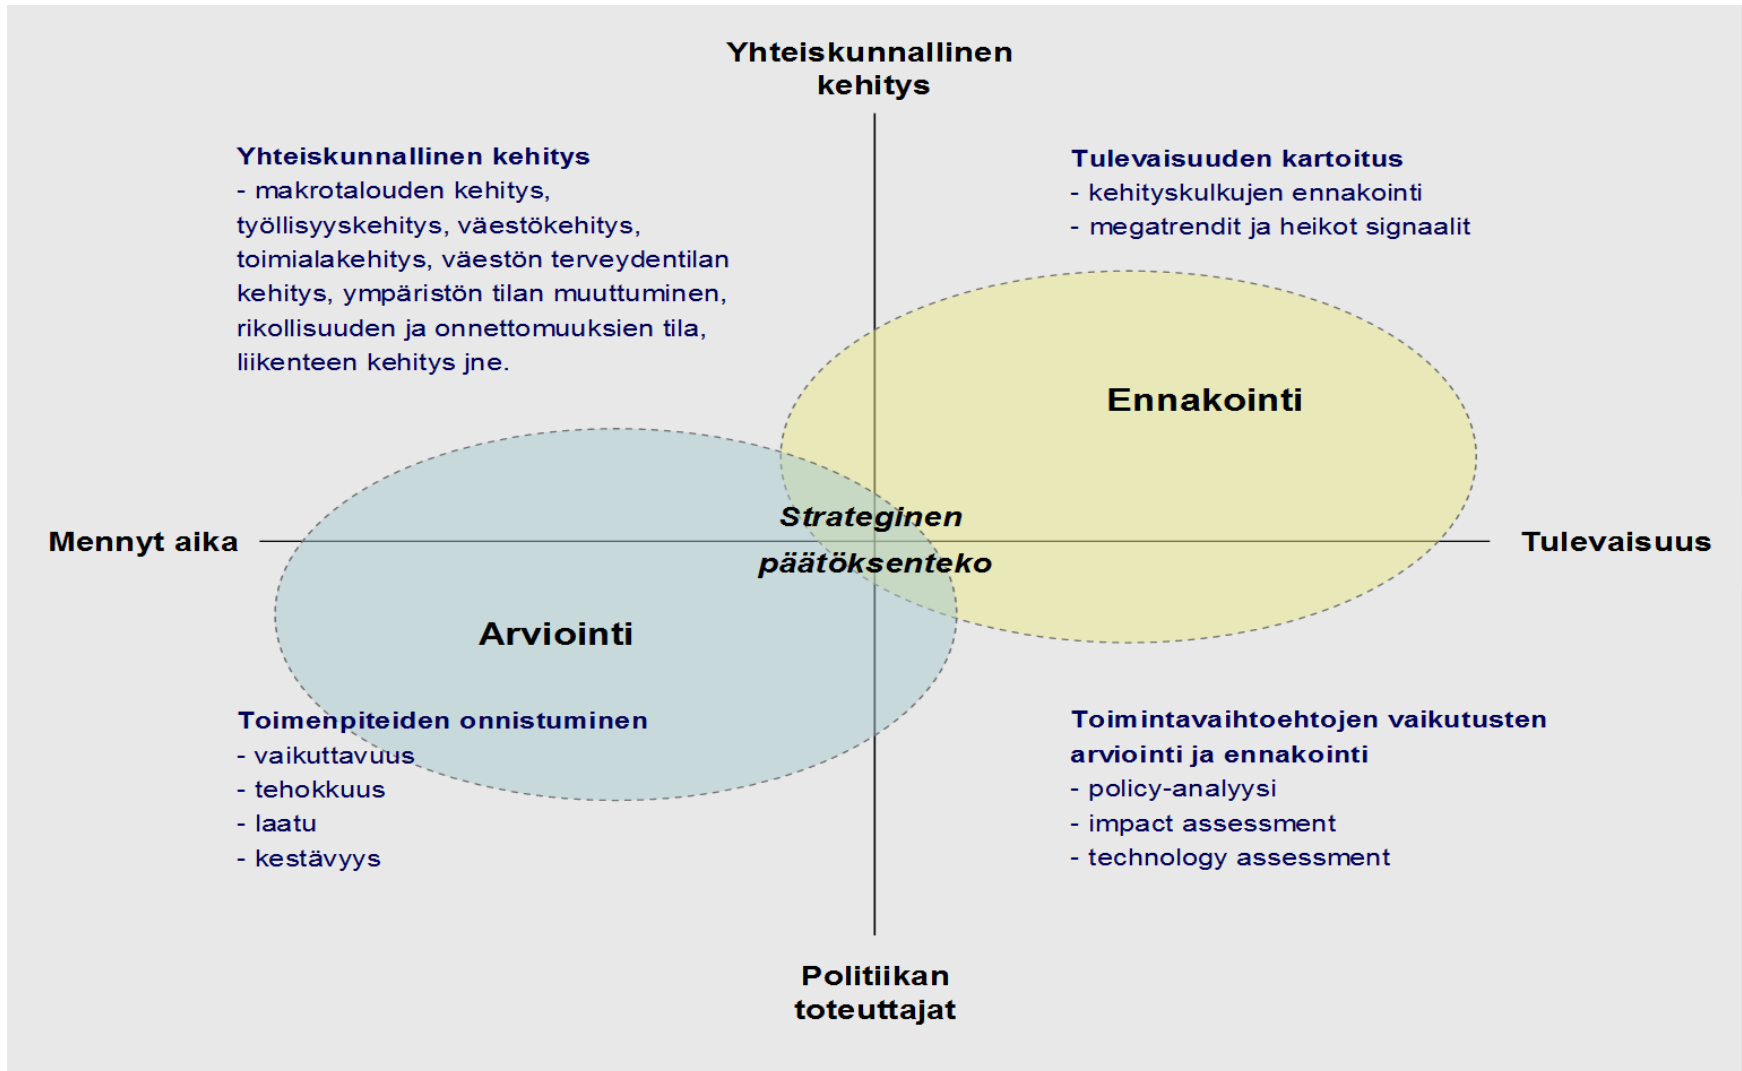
Yhteiskunnallinen kehitys

Yhteiskunnallinen kehitys
- makrotalouden kehitys, työllisyyskehitys, väestökehitys, toimialakehitys, väestön terveydentilan kehitys, ympäristön tilan muuttuminen, rikollisuuden ja onnettomuuksien tila, liikenteen kehitys jne.

Tulevaisuuden kartoitus
- kehityskulkujen ennakointi
- megatrendit ja heikot signaalit

Ennakointi

Mennyt aika

Strateginen päätöksenteko

Tulevaisuus

Arviointi

Toimenpiteiden onnistuminen
- vaikuttavuus
- tehokkuus
- laatu
- kestävyys

Toimintavaihtoehtojen vaikutusten arviointi ja ennakointi
- policy-analyysi
- impact assessment
- technology assessment

Politiikan toteuttajat